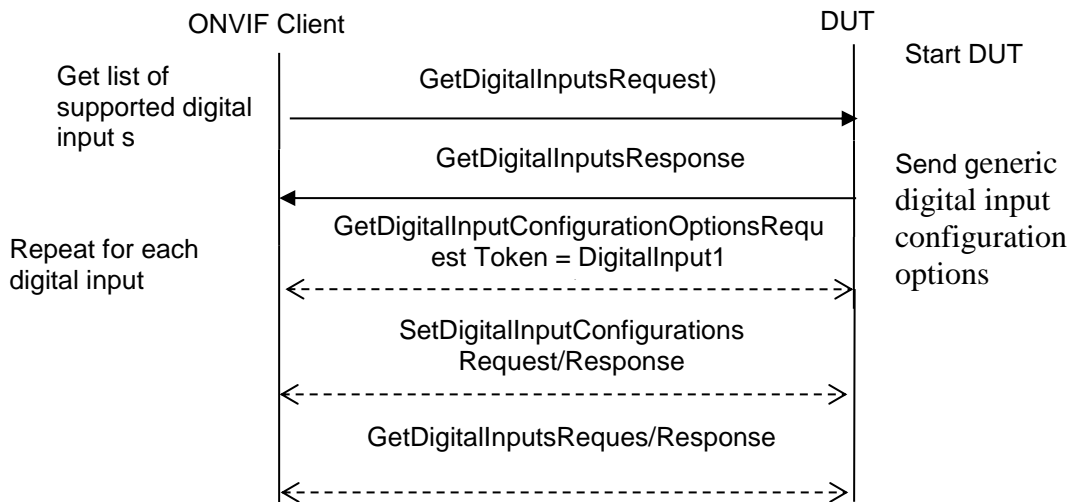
ONVIF Client

DUT

Start DUT

Get list of supported digital input s

GetDigitalInputsRequest)

GetDigitalInputsResponse

Send generic digital input configuration options

GetDigitalInputConfigurationOptionsRequest Token = DigitalInput1

Repeat for each digital input

SetDigitalInputConfigurations Request/Response

GetDigitalInputsReques/Response